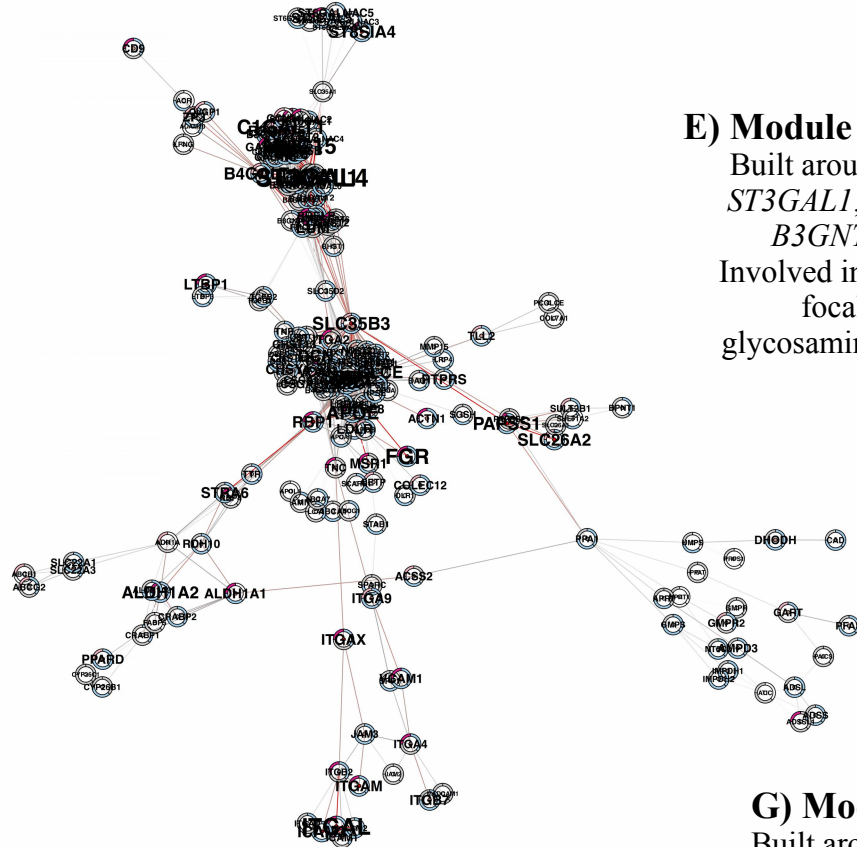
ST8SIA4
CD9
C1
15
B4G
U14
LTBP1
SLC35D2
SLC35B3
TLL2
PTPRS
RDH1
APOE
ACTN1
PAPSS1
SLC26A2
MSR1
FGR
TNC
COLEC12
STRA6
RDH10
SLC22A1
SLC22A3
ABCG2
ALDH1A2
ALDH1A1
PPARD
ACSS2
ITGA9
ITGAX
VCAM1
JAM3
ITGA4
ITGAM
ITGB7
ITGAL
DHODH
CAD
GART
GMPR2
AMPD3
ADSS
E) Module
Built arou
ST3GAL1,
B3GN
Involved in
foca
glycosamin
G) Mo
Built aro